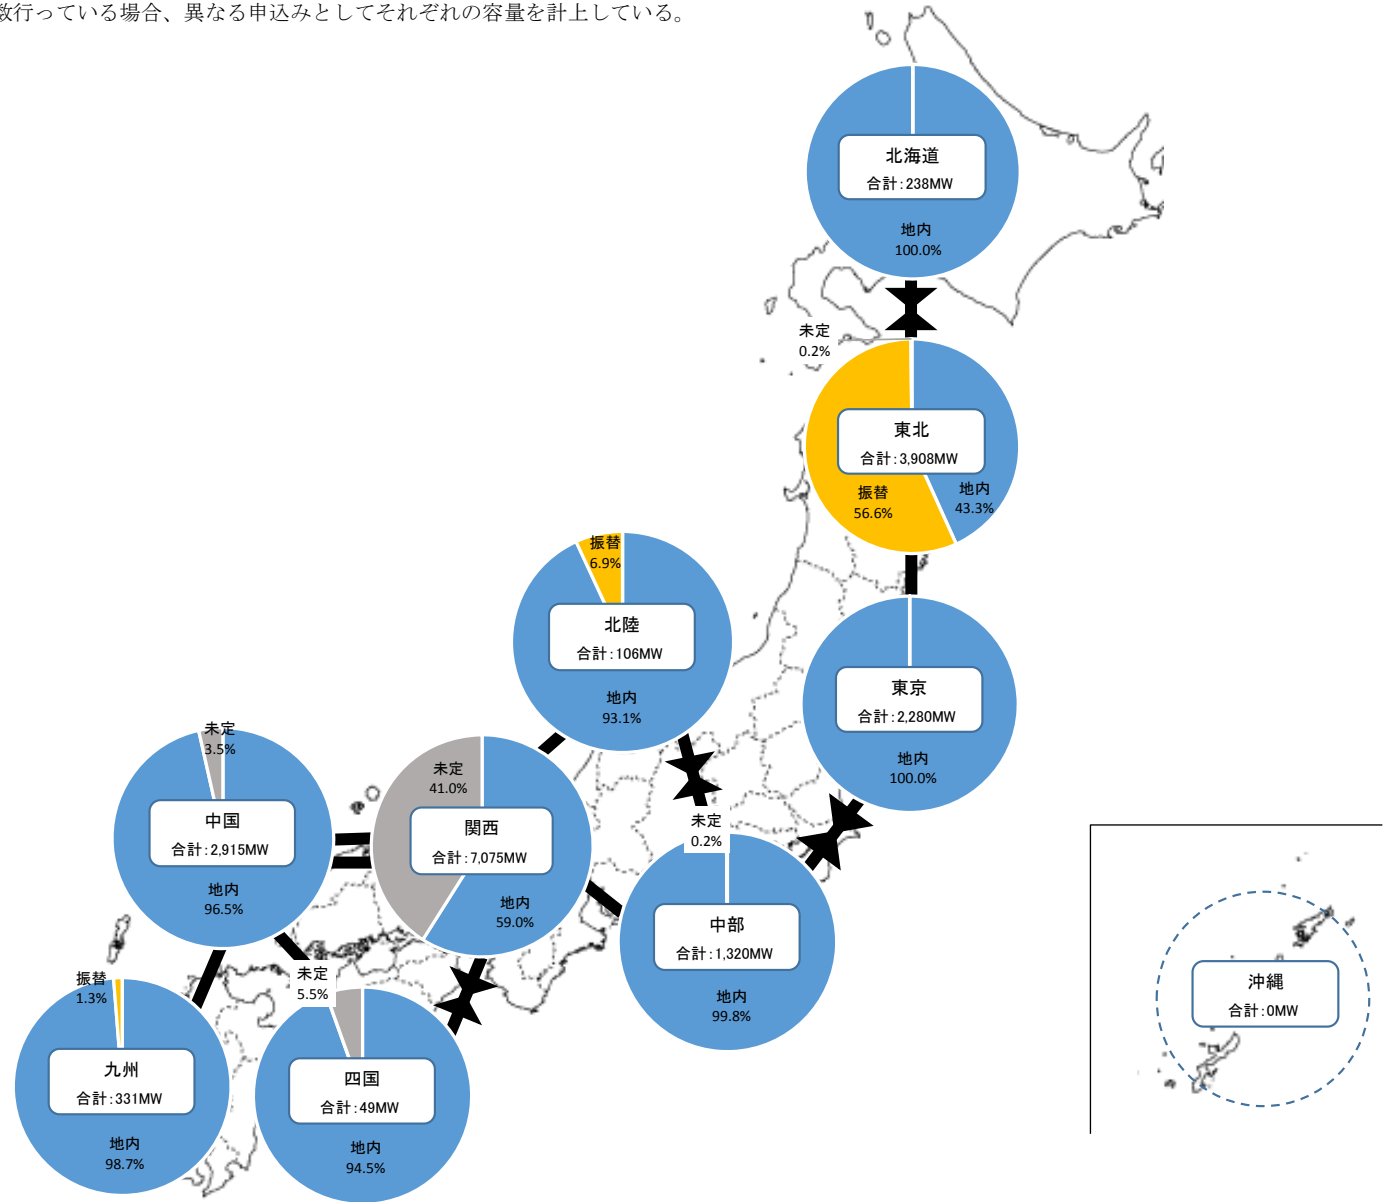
数行っている場合、異なる申込みとしてそれぞれの容量を計上している。

北海道
合計：238MW
地内
100.0%

未定
0.2%
東北
合計：3,908MW
振替
56.6%
地内
43.3%

振替
6.9%
北陸
合計：106MW
地内
93.1%

東京
合計：2,280MW
地内
100.0%

未定
3.5%
中国
合計：2,915MW
地内
96.5%

未定
41.0%
関西
合計：7,075MW
地内
59.0%

未定
0.2%
中部
合計：1,320MW
地内
99.8%

沖縄
合計：0MW

振替
1.3%
九州
合計：331MW
地内
98.7%

未定
5.5%
四国
合計：49MW
地内
94.5%